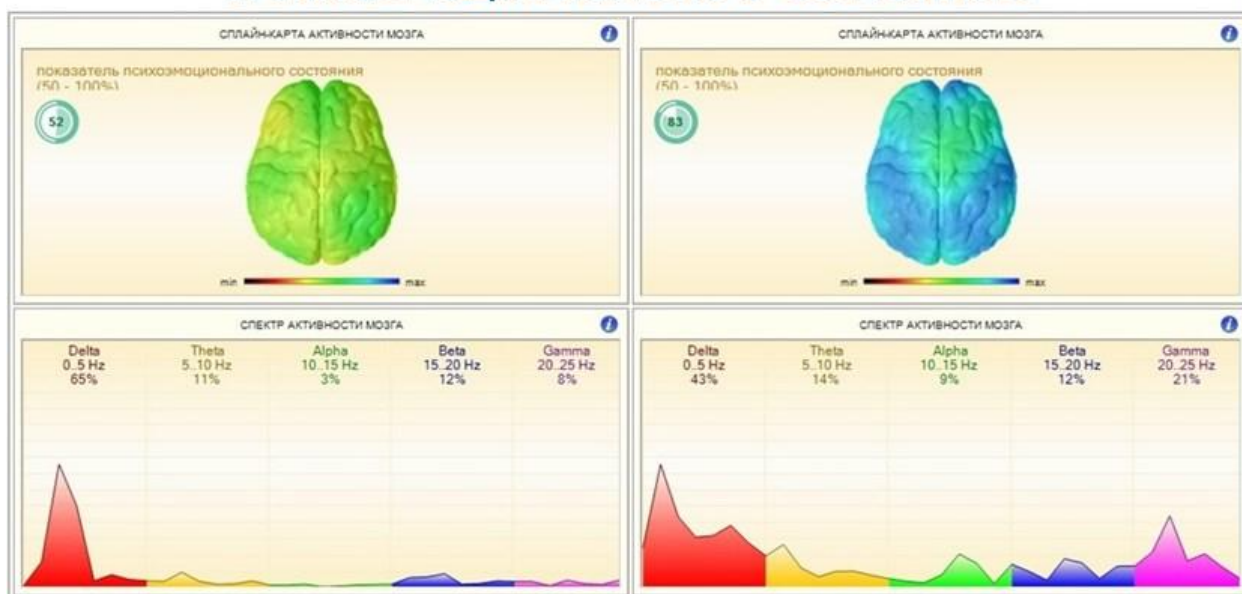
СПЛАЙН-КАРТА АКТИВНОСТИ МОЗГА

показатель психоэмоционального состояния (50 - 100%)

52

min max

СПЛАЙН-КАРТА АКТИВНОСТИ МОЗГА

показатель психоэмоционального состояния (50 - 100%)

83

min max

СПЕКТР АКТИВНОСТИ МОЗГА

| Delta | Theta | Alpha | Beta | Gamma |
|---|---|---|---|---|
| 0..5 Hz | 5..10 Hz | 10..15 Hz | 15..20 Hz | 20..25 Hz |
| 65% | 11% | 3% | 12% | 8% |

СПЕКТР АКТИВНОСТИ МОЗГА

| Delta | Theta | Alpha | Beta | Gamma |
|---|---|---|---|---|
| 0..5 Hz | 5..10 Hz | 10..15 Hz | 15..20 Hz | 20..25 Hz |
| 43% | 14% | 9% | 12% | 21% |